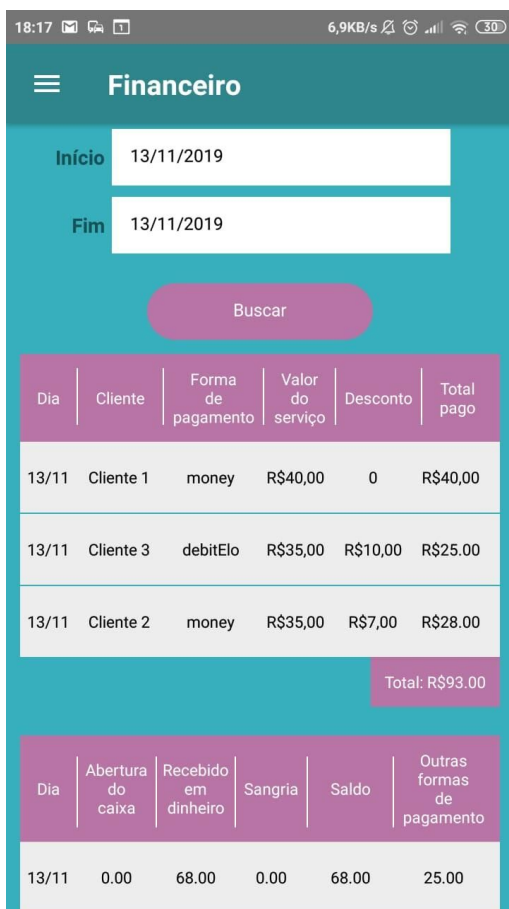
18:17 6,9KB/s 30

Financeiro

Início 13/11/2019

Fim 13/11/2019

Buscar

| Dia | Cliente | Forma de pagamento | Valor do serviço | Desconto | Total pago |
|---|---|---|---|---|---|
| 13/11 | Cliente 1 | money | R$40,00 | 0 | R$40,00 |
| 13/11 | Cliente 3 | debitElo | R$35,00 | R$10,00 | R$25.00 |
| 13/11 | Cliente 2 | money | R$35,00 | R$7,00 | R$28.00 |

Total: R$93.00

| Dia | Abertura do caixa | Recebido em dinheiro | Sangria | Saldo | Outras formas de pagamento |
|---|---|---|---|---|---|
| 13/11 | 0.00 | 68.00 | 0.00 | 68.00 | 25.00 |